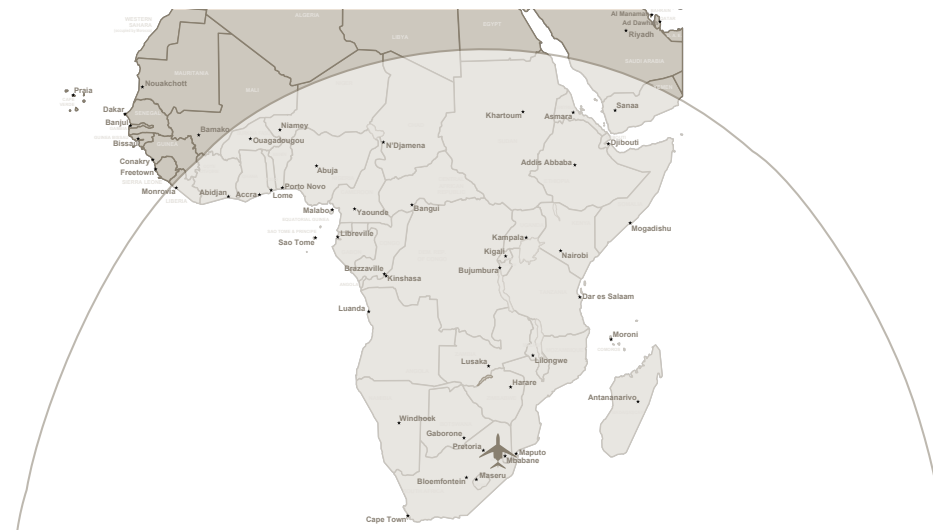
WESTERN SAHARA
ALGERIA
LIBYA
EGYPT
Al Manama
Ad Dawhah
Riyadh
SAUDI ARABIA
MAURITANIA
MALI
Nouakchott
Praia
Dakar
Banjul
Bissau
Bamako
Niamey
Ouagadougou
Khartoum
Asmara
Sanaa
Djibouti
N'Djamena
Addis Abbaba
Conakry
Freetown
Monrovia
Abuja
Abidjan
Accra
Porto Novo
Lome
Malabo
Yaounde
Bangui
Mogadishu
Libreville
Sao Tome
Kampala
Kigali
Nairobi
Bujumbura
Brazzaville
Kinshasa
Dar es Salaam
Luanda
Moroni
Lusaka
Lilongwe
Harare
Antananarivo
Windhoek
Gaborone
Pretoria
Maputo
Mbabane
Bloemfontein
Maseru
Cape Town